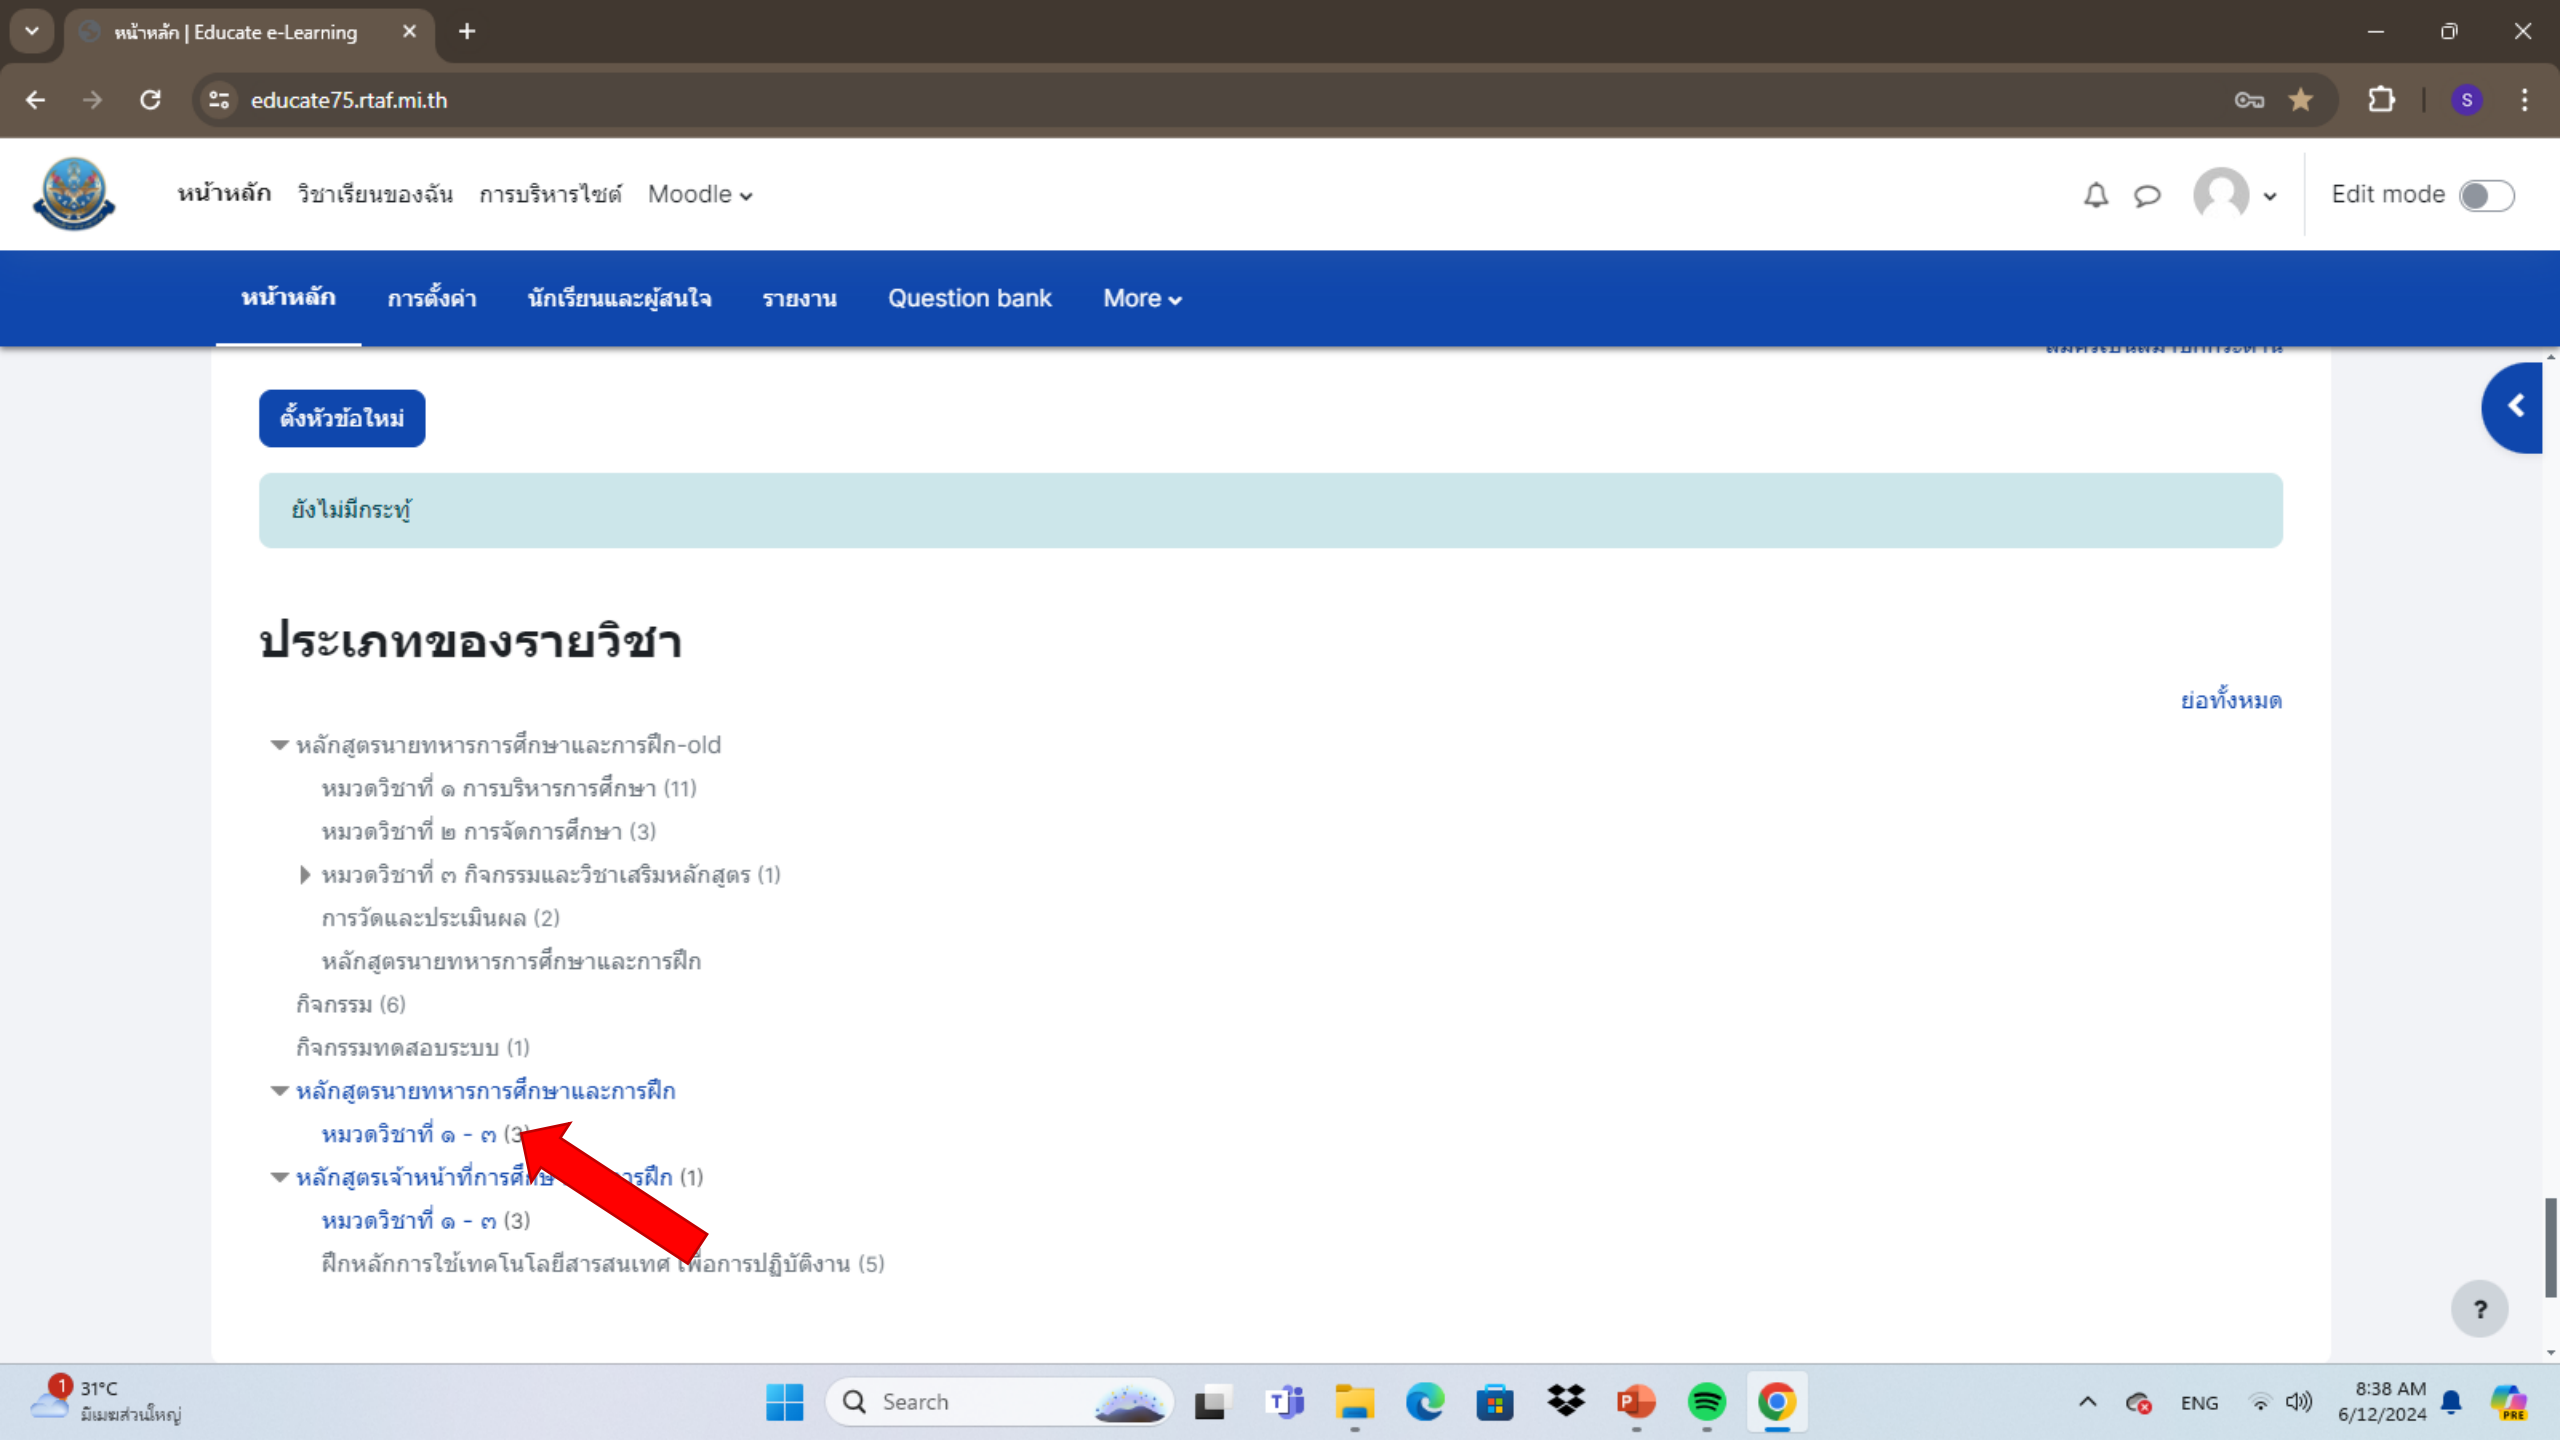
หน้าหลัก | Educate e-Learning

educate75.rtaf.mi.th

หน้าหลัก วิชาเรียนของฉัน การบริหารไซต์ Moodle

Edit mode

หน้าหลัก การตั้งค่า นักเรียนและผู้สนใจ รายงาน Question bank More

ตั้งหัวข้อใหม่

ยังไม่มีกระทู้

ประเภทของรายวิชา

ย่อทั้งหมด

หลักสูตรนายทหารการศึกษาและการฝึก-old
หมวดวิชาที่ ๑ การบริหารการศึกษา (11)
หมวดวิชาที่ ๒ การจัดการศึกษา (3)
หมวดวิชาที่ ๓ กิจกรรมและวิชาเสริมหลักสูตร (1)
การวัดและประเมินผล (2)
หลักสูตรนายทหารการศึกษาและการฝึก
กิจกรรม (6)
กิจกรรมทดสอบระบบ (1)
หลักสูตรนายทหารการศึกษาและการฝึก
หมวดวิชาที่ ๑ - ๓ (3
หลักสูตรเจ้าหน้าที่การศึก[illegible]รฝึก (1)
หมวดวิชาที่ ๑ - ๓ (3)
ฝึกหลักการใช้เทคโนโลยีสารสนเทศ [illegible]อการปฏิบัติงาน (5)

?

31°C
มีเมฆส่วนใหญ่
Search
ENG
8:38 AM
6/12/2024